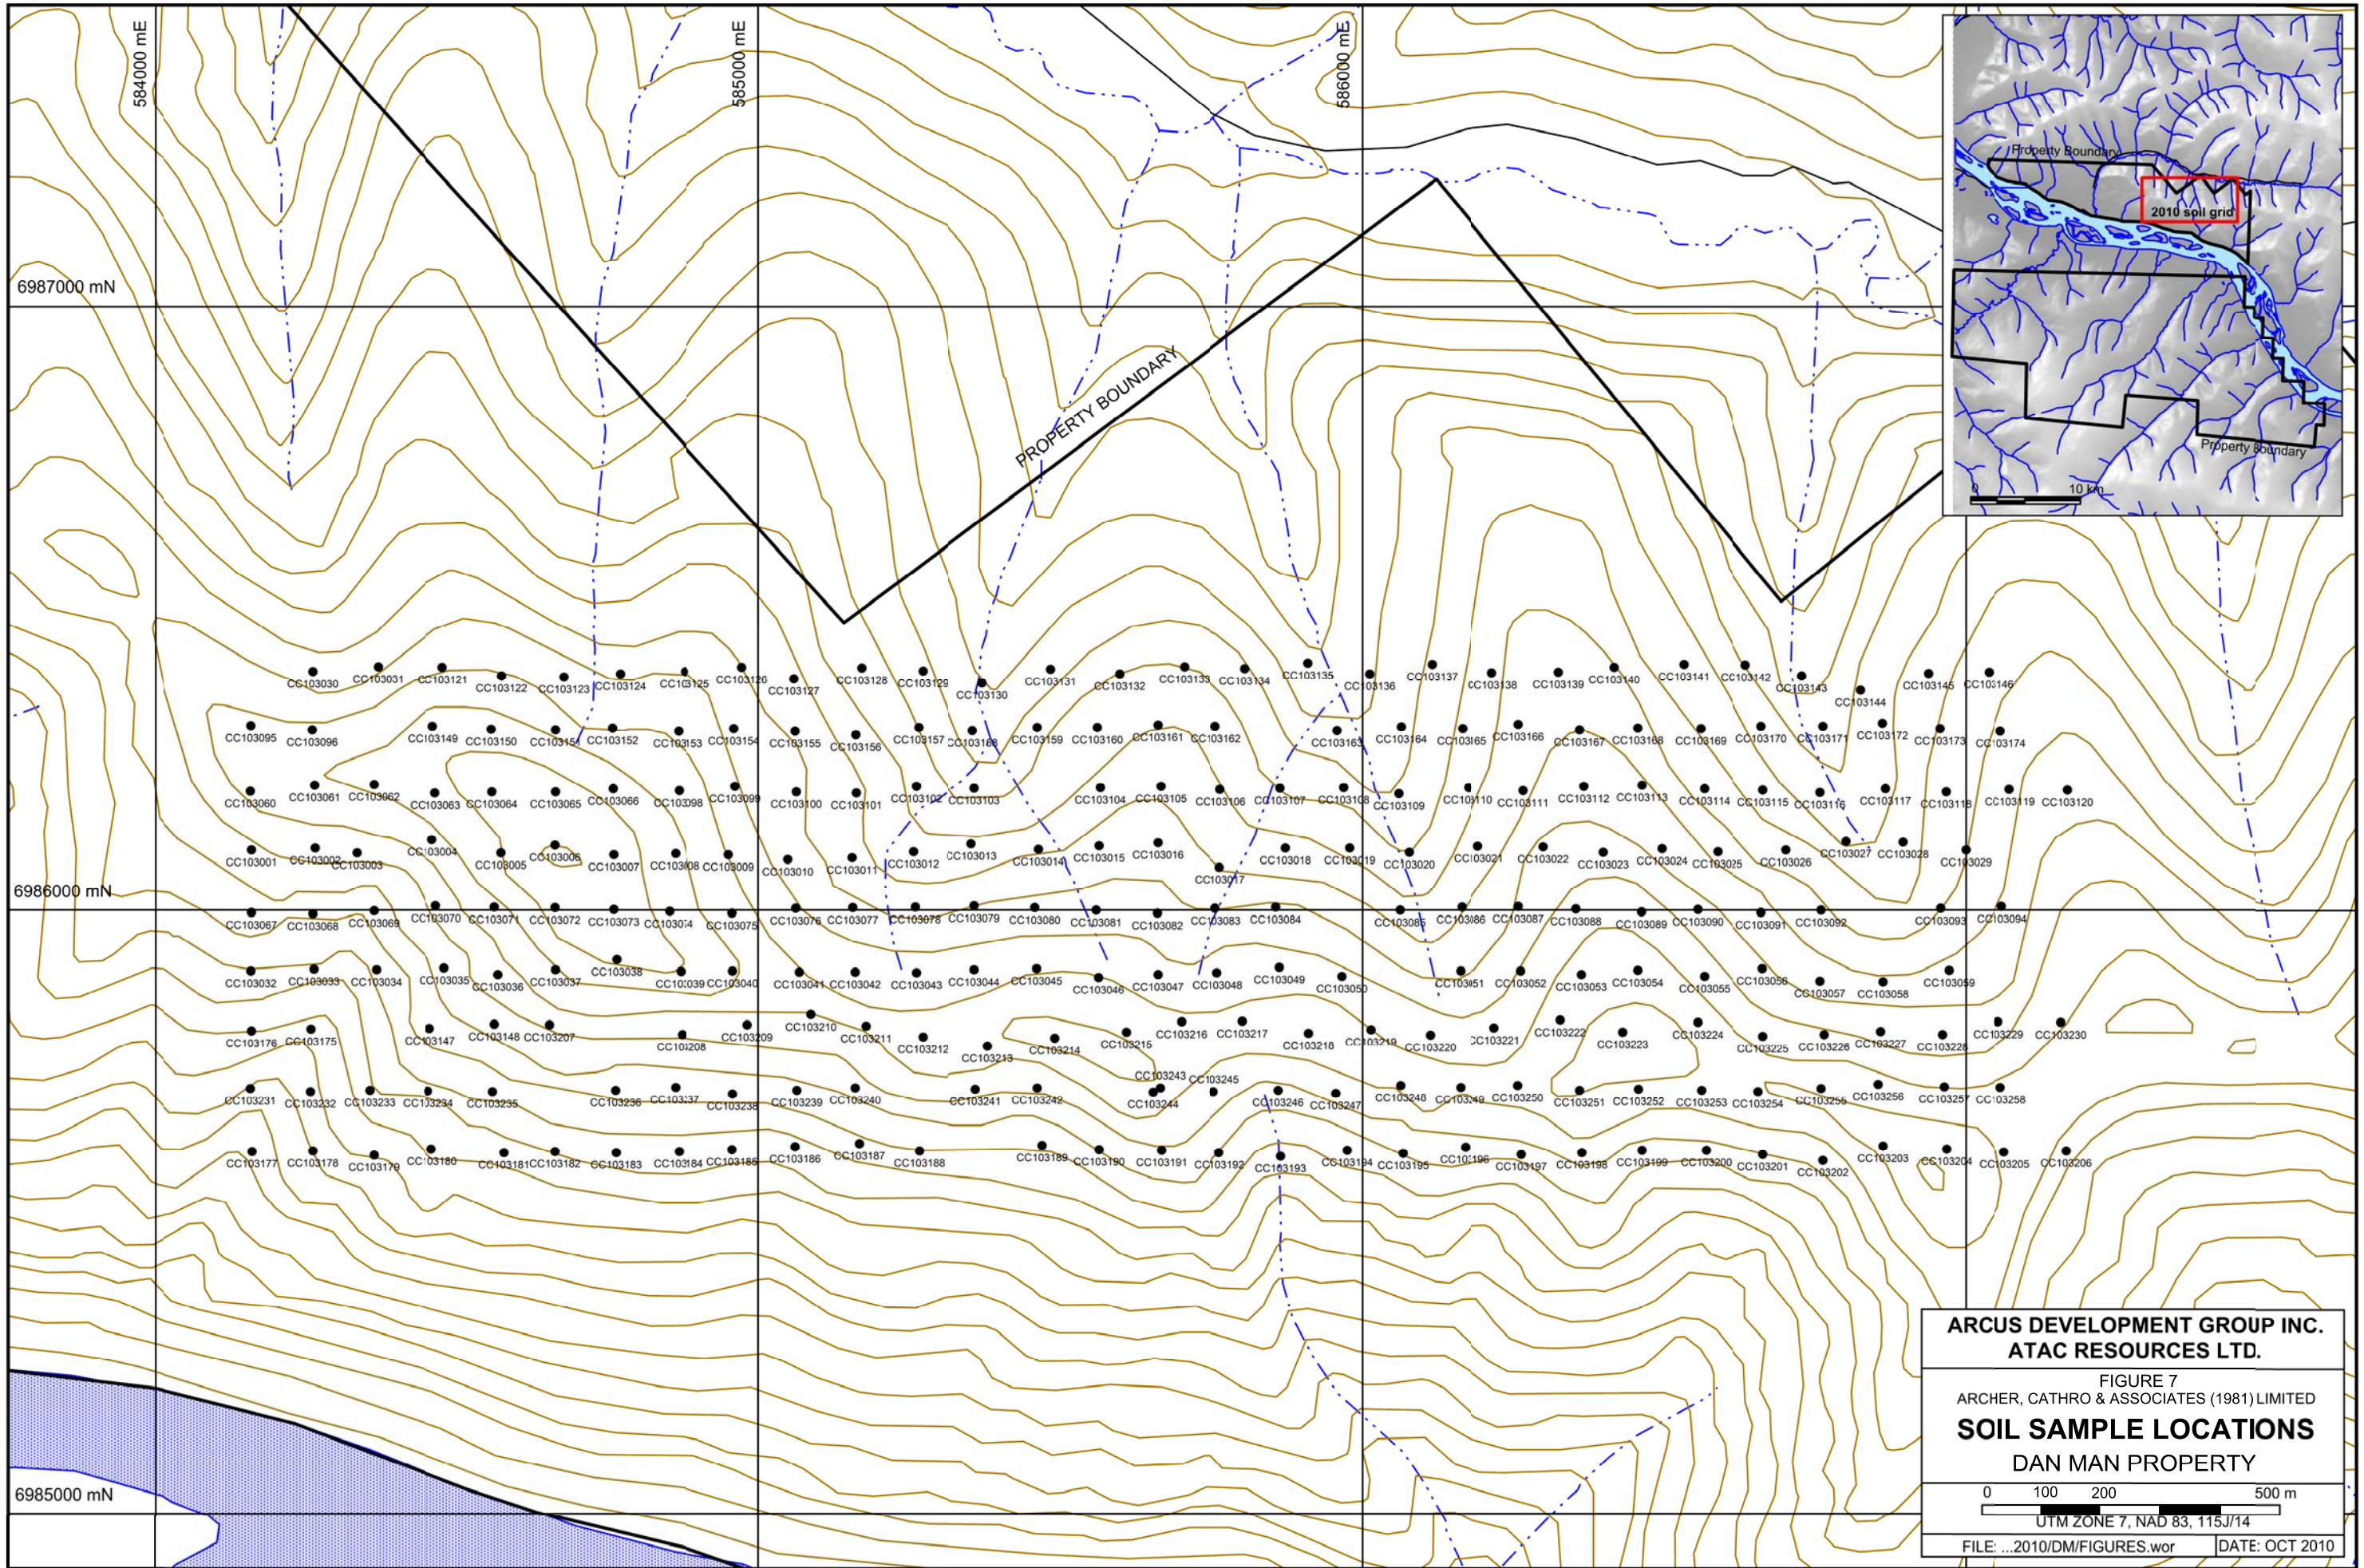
584000 mE
585000 mE
586000 mE
6987000 mN
6986000 mN
6985000 mN
PROPERTY BOUNDARY

Property Boundary
2010 soil grid
Property Boundary
0
10 km

CC103030 CC103031 CC103121 CC103122 CC103123 CC103124 CC103125 CC103126 CC103127 CC103128 CC103129 CC103130 CC103131 CC103132 CC103133 CC103134 CC103135 CC103136 CC103137 CC103138 CC103139 CC103140 CC103141 CC103142 CC103143 CC103144 CC103145 CC103146

CC103095 CC103096 CC103149 CC103150 CC103151 CC103152 CC103153 CC103154 CC103155 CC103156 CC103157 CC103158 CC103159 CC103160 CC103161 CC103162 CC103163 CC103164 CC103165 CC103166 CC103167 CC103168 CC103169 CC103170 CC103171 CC103172 CC103173 CC103174

CC103060 CC103061 CC103062 CC103063 CC103064 CC103065 CC103066 CC103098 CC103099 CC103100 CC103101 CC103102 CC103103 CC103104 CC103105 CC103106 CC103107 CC103108 CC103109 CC103110 CC103111 CC103112 CC103113 CC103114 CC103115 CC103116 CC103117 CC103118 CC103119 CC103120

CC103001 CC103002 CC103003 CC103004 CC103005 CC103006 CC103007 CC103008 CC103009 CC103010 CC103011 CC103012 CC103013 CC103014 CC103015 CC103016 CC103017 CC103018 CC103019 CC103020 CC103021 CC103022 CC103023 CC103024 CC103025 CC103026 CC103027 CC103028 CC103029

CC103067 CC103068 CC103069 CC103070 CC103071 CC103072 CC103073 CC103074 CC103075 CC103076 CC103077 CC103078 CC103079 CC103080 CC103081 CC103082 CC103083 CC103084 CC103085 CC103086 CC103087 CC103088 CC103089 CC103090 CC103091 CC103092 CC103093 CC103094

CC103032 CC103033 CC103034 CC103035 CC103036 CC103037 CC103038 CC103039 CC103040 CC103041 CC103042 CC103043 CC103044 CC103045 CC103046 CC103047 CC103048 CC103049 CC103050 CC103051 CC103052 CC103053 CC103054 CC103055 CC103056 CC103057 CC103058 CC103059

CC103176 CC103175 CC103147 CC103148 CC103207 CC103208 CC103209 CC103210 CC103211 CC103212 CC103213 CC103214 CC103215 CC103216 CC103217 CC103218 CC103219 CC103220 CC103221 CC103222 CC103223 CC103224 CC103225 CC103226 CC103227 CC103228 CC103229 CC103230

CC103231 CC103232 CC103233 CC103234 CC103235 CC103236 CC103237 CC103238 CC103239 CC103240 CC103241 CC103242 CC103243 CC103244 CC103245 CC103246 CC103247 CC103248 CC103249 CC103250 CC103251 CC103252 CC103253 CC103254 CC103255 CC103256 CC103257 CC103258

CC103177 CC103178 CC103179 CC103180 CC103181 CC103182 CC103183 CC103184 CC103185 CC103186 CC103187 CC103188 CC103189 CC103190 CC103191 CC103192 CC103193 CC103194 CC103195 CC103196 CC103197 CC103198 CC103199 CC103200 CC103201 CC103202 CC103203 CC103204 CC103205 CC103206

ARCUS DEVELOPMENT GROUP INC.
ATAC RESOURCES LTD.
FIGURE 7
ARCHER, CATHRO & ASSOCIATES (1981) LIMITED
SOIL SAMPLE LOCATIONS
DAN MAN PROPERTY
0 100 200 500 m
UTM ZONE 7, NAD 83, 115J/14
FILE: ...2010/DM/FIGURES.wor
DATE: OCT 2010